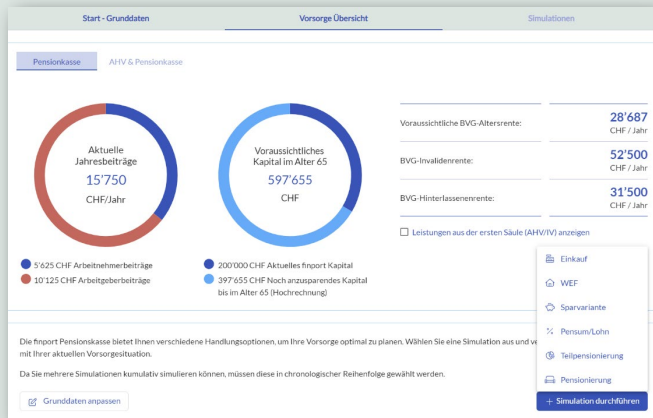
Start - Grunddaten | Vorsorge Übersicht | Simulationen

Pensionskasse | AHV & Pensionskasse

Aktuelle Jahresbeiträge
15'750
CHF/Jahr

Voraussichtliches Kapital im Alter 65
597'655
CHF

Voraussichtliche BVG-Altersrente: 28'687 CHF / Jahr

BVG-Invalidenrente: 52'500 CHF / Jahr

BVG-Hinterlassenenrente: 31'500 CHF / Jahr

Leistungen aus der ersten Säule (AHV/IV) anzeigen

5'625 CHF Arbeitnehmerbeiträge
10'125 CHF Arbeitgeberbeiträge

200'000 CHF Aktuelles finport Kapital
397'655 CHF Noch anzusparendes Kapital bis im Alter 65 (Hochrechnung)

Einkauf
WEF
Sparvariante
Pensum/Lohn
Teilpensionierung
Pensionierung

Die finport Pensionskasse bietet Ihnen verschiedene Handlungsoptionen, um Ihre Vorsorge optimal zu planen. Wählen Sie eine Simulation aus und ve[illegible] mit Ihrer aktuellen Vorsorgesituation.

Da Sie mehrere Simulationen kumulativ simulieren können, müssen diese in chronologischer Reihenfolge gewählt werden.

Grunddaten anpassen

+ Simulation durchführen